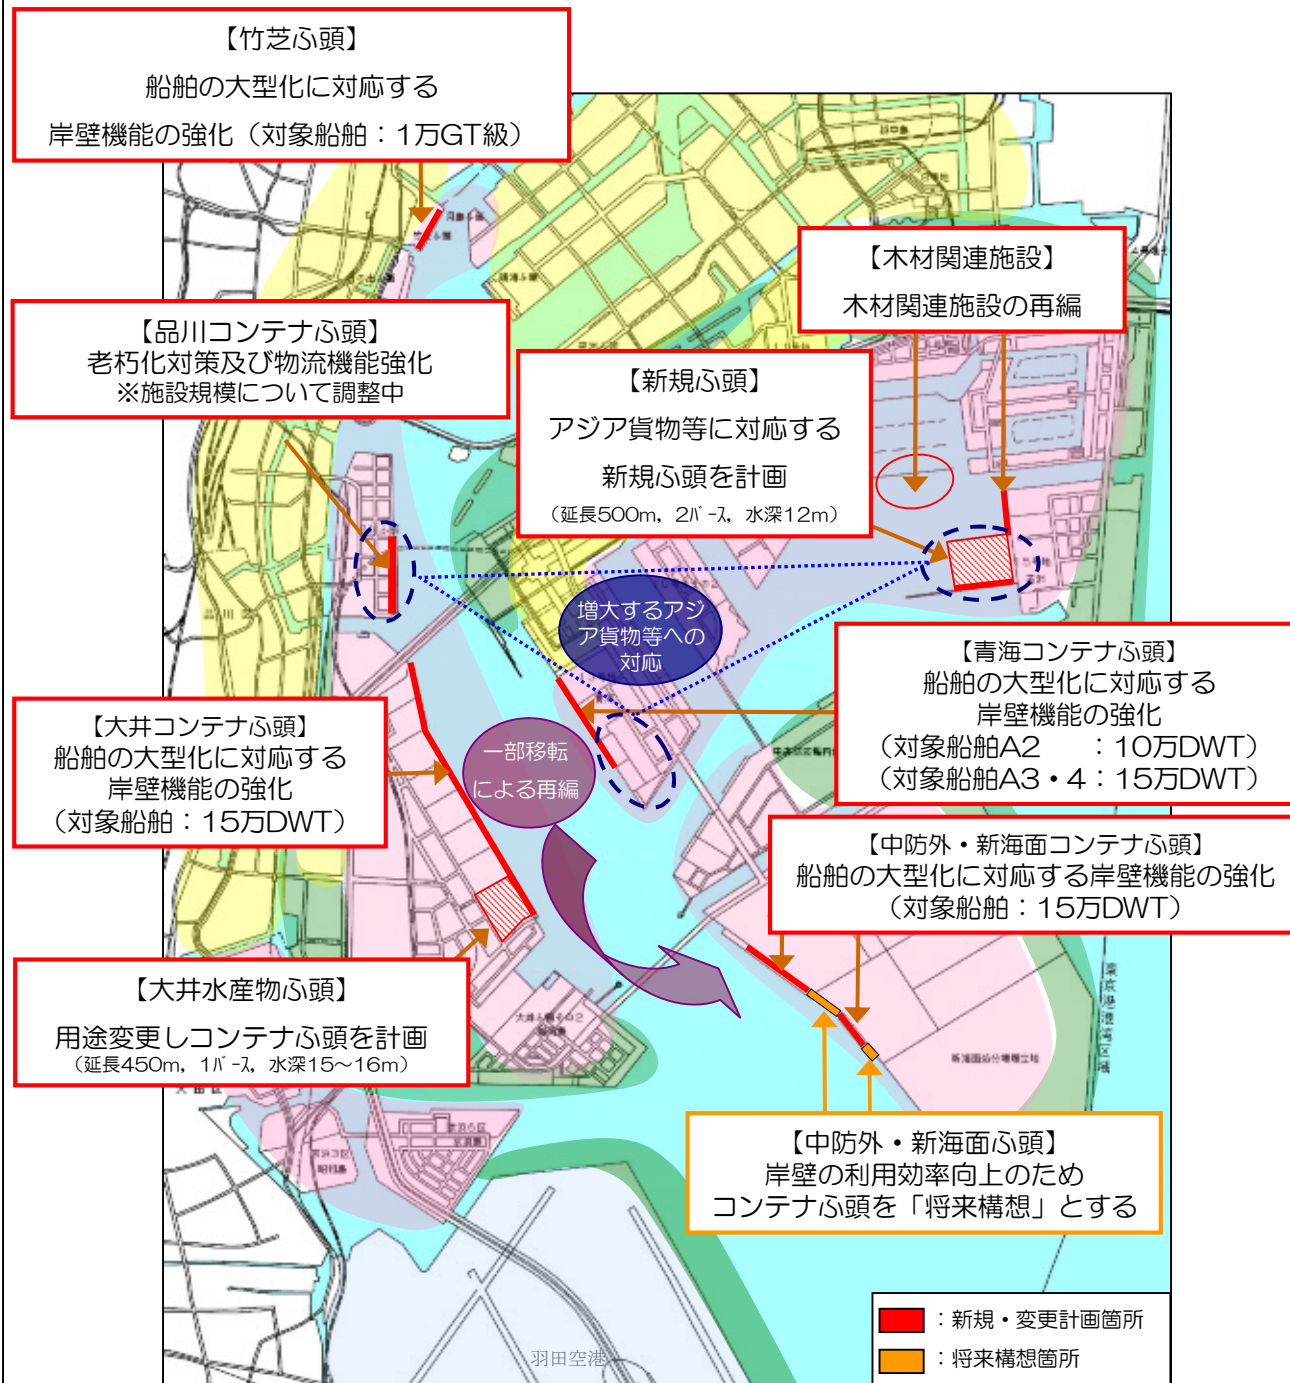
【竹芝ふ頭】
船舶の大型化に対応する
岸壁機能の強化（対象船舶：1万GT級）

【木材関連施設】
木材関連施設の再編

【品川コンテナふ頭】
老朽化対策及び物流機能強化
※施設規模について調整中

【新規ふ頭】
アジア貨物等に対応する
新規ふ頭を計画
（延長500m，2バース，水深12m）

増大するアジア貨物等への対応

【青海コンテナふ頭】
船舶の大型化に対応する
岸壁機能の強化
（対象船舶A2　：10万DWT）
（対象船舶A3・4：15万DWT）

【大井コンテナふ頭】
船舶の大型化に対応する
岸壁機能の強化
（対象船舶：15万DWT）

一部移転
による再編

【中防外・新海面コンテナふ頭】
船舶の大型化に対応する岸壁機能の強化
（対象船舶：15万DWT）

【大井水産物ふ頭】
用途変更しコンテナふ頭を計画
（延長450m，1バース，水深15～16m）

【中防外・新海面ふ頭】
岸壁の利用効率向上のため
コンテナふ頭を「将来構想」とする

：新規・変更計画箇所
：将来構想箇所

羽田空港